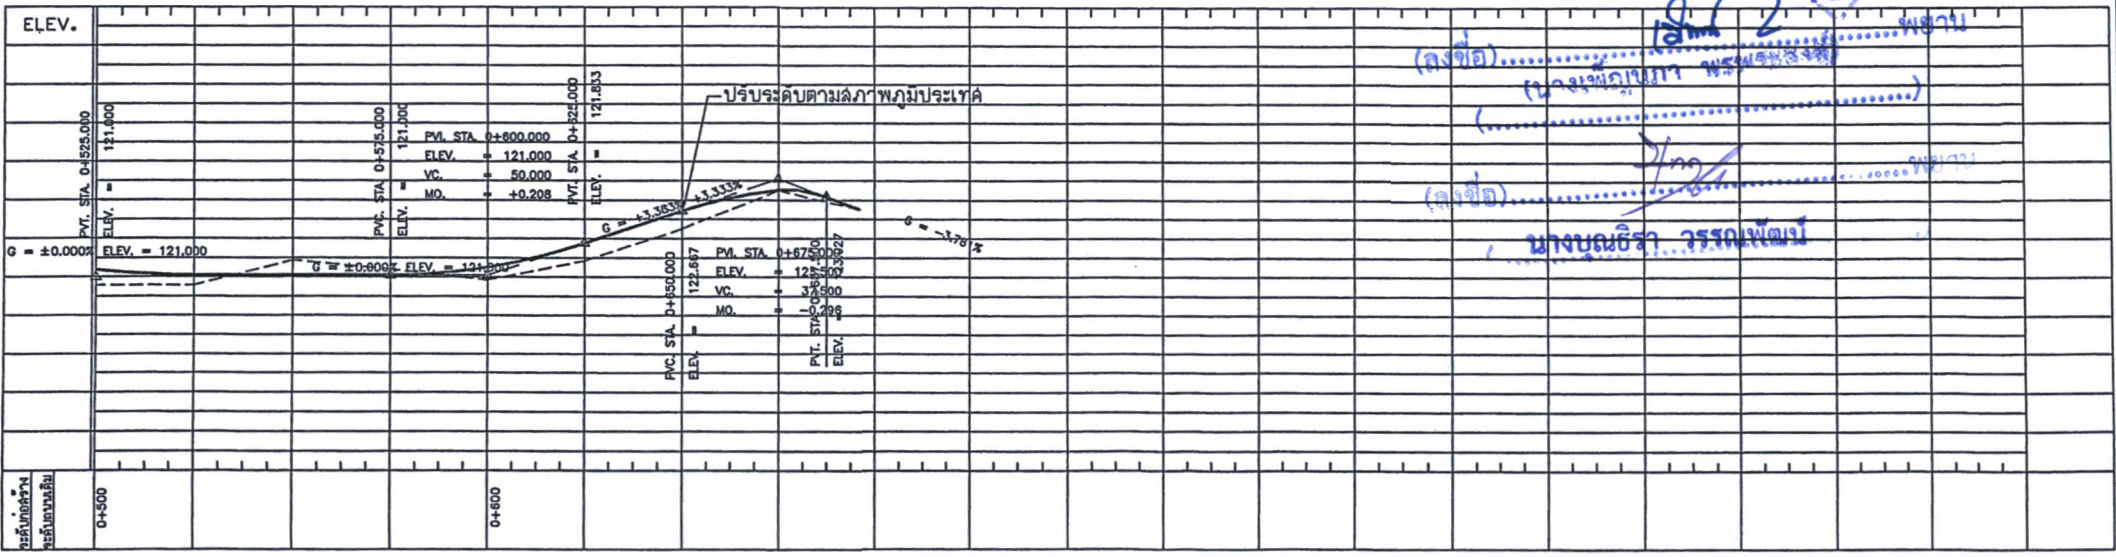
ELEV.

PVT. STA. 0+525.000
ELEV. = 121.000

G = ±0.000% ELEV. = 121.000

PVC. STA. 0+575.000
ELEV. = 121.000

PVI. STA. 0+600.000
ELEV. = 121.000
VC. = 50.000
MO. = +0.208

G = ±0.000% ELEV. = 121.000

PVT. STA. 0+625.000
ELEV. = 121.833

ปรับระดับตามสภาพภูมิประเทศ

G = +3.333% +3.333%

PVC. STA. 0+650.000
ELEV. = 122.667

PVI. STA. 0+675.000
ELEV. = 123.500
VC. = 37.500
MO. = -0.296

PVT. STA. 0+687.500
ELEV. = 123.027

G = -3.78%

(ลงชื่อ).....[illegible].....พยาน
(นางเพ็ญนภา พรพรหมสิงห์)

(.....................................)

(ลงชื่อ).....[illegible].....พยาน
(นางบุณธิรา วรรณพัฒน์)

ระดับก่อสร้าง
ระดับดินเดิม

0+500

0+600